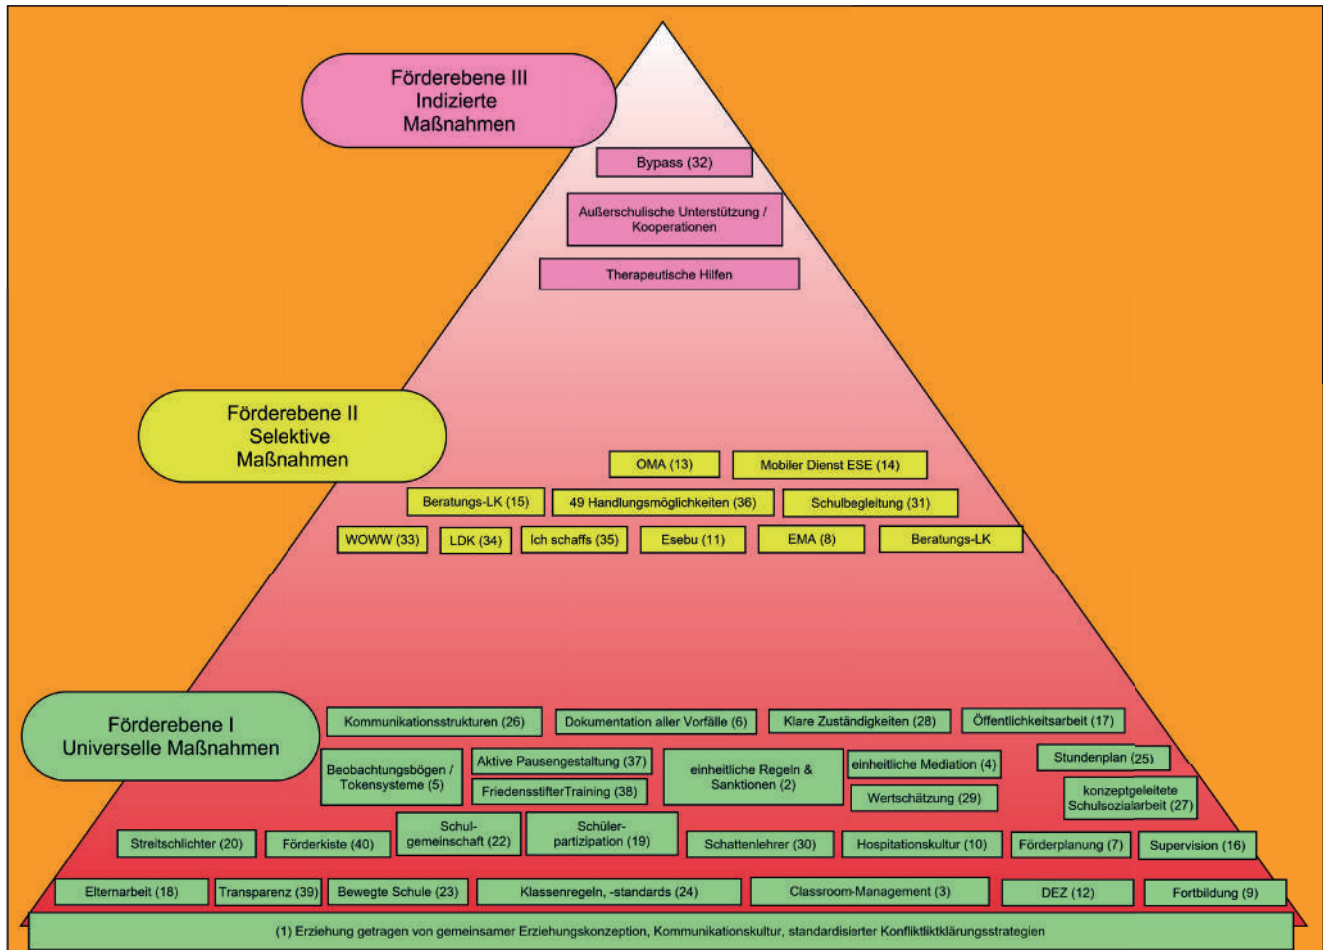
Förderebene III
Indizierte
Maßnahmen

Bypass (32)

Außerschulische Unterstützung / Kooperationen

Therapeutische Hilfen

Förderebene II
Selektive
Maßnahmen

OMA (13)
Mobiler Dienst ESE (14)

Beratungs-LK (15)
49 Handlungsmöglichkeiten (36)
Schulbegleitung (31)

WOWW (33)
LDK (34)
Ich schaffs (35)
Esebu (11)
EMA (8)
Beratungs-LK

Förderebene I
Universelle Maßnahmen

Kommunikationsstrukturen (26)
Dokumentation aller Vorfälle (6)
Klare Zuständigkeiten (28)
Öffentlichkeitsarbeit (17)

Beobachtungsbögen / Tokensysteme (5)
Aktive Pausengestaltung (37)
FriedensstifterTraining (38)
einheitliche Regeln & Sanktionen (2)
einheitliche Mediation (4)
Wertschätzung (29)
Stundenplan (25)
konzeptgeleitete Schulsozialarbeit (27)

Streitschlichter (20)
Förderkiste (40)
Schulgemeinschaft (22)
Schülerpartizipation (19)
Schattenlehrer (30)
Hospitationskultur (10)
Förderplanung (7)
Supervision (16)

Elternarbeit (18)
Transparenz (39)
Bewegte Schule (23)
Klassenregeln, -standards (24)
Classroom-Management (3)
DEZ (12)
Fortbildung (9)

(1) Erziehung getragen von gemeinsamer Erziehungskonzeption, Kommunikationskultur, standardisierter Konfliktklärungsstrategien